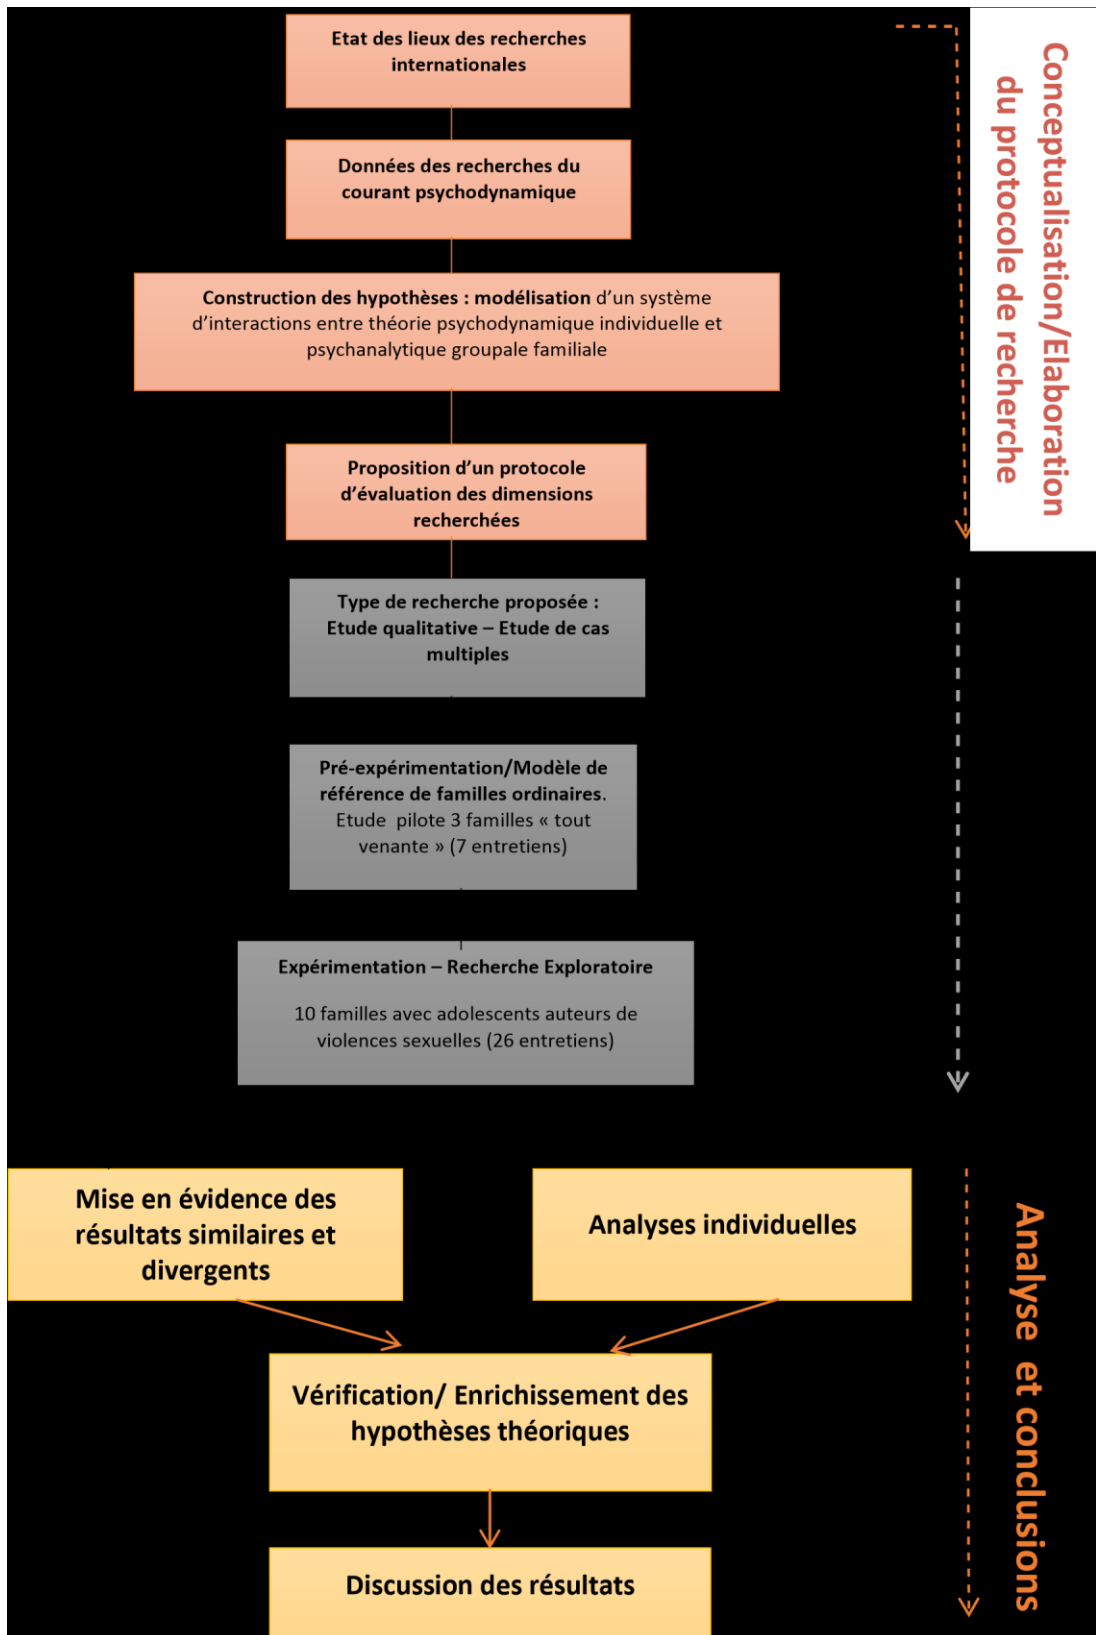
Etat des lieux des recherches internationales

Données des recherches du courant psychodynamique

Construction des hypothèses : modélisation d'un système d'interactions entre théorie psychodynamique individuelle et psychanalytique groupale familiale

Proposition d'un protocole d'évaluation des dimensions recherchées

Conceptualisation/Elaboration du protocole de recherche

Type de recherche proposée : Etude qualitative – Etude de cas multiples

Pré-expérimentation/Modèle de référence de familles ordinaires. Etude pilote 3 familles « tout venante » (7 entretiens)

Expérimentation – Recherche Exploratoire

10 familles avec adolescents auteurs de violences sexuelles (26 entretiens)

Mise en évidence des résultats similaires et divergents

Analyses individuelles

Vérification/ Enrichissement des hypothèses théoriques

Discussion des résultats

Analyse et conclusions